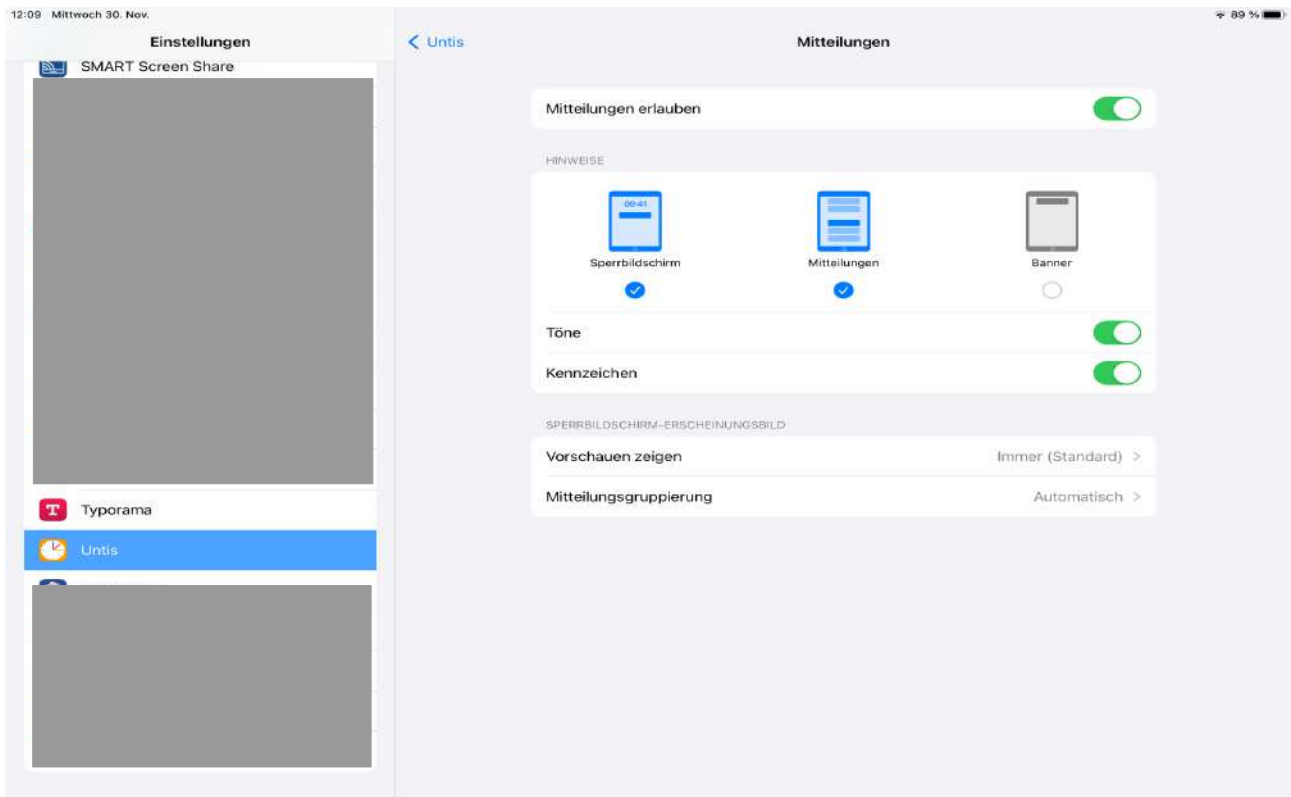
12:09 Mittwoch 30. Nov.

89 %

Einstellungen

SMART Screen Share

Typorama

Untis

< Untis

Mitteilungen

Mitteilungen erlauben

HINWEISE

09:41

Sperrbildschirm

Mitteilungen

Banner

Töne

Kennzeichen

SPERRBILDSCHIRM-ERSCHEINUNGSBILD

Vorschauen zeigen

Immer (Standard) >

Mitteilungsgruppierung

Automatisch >